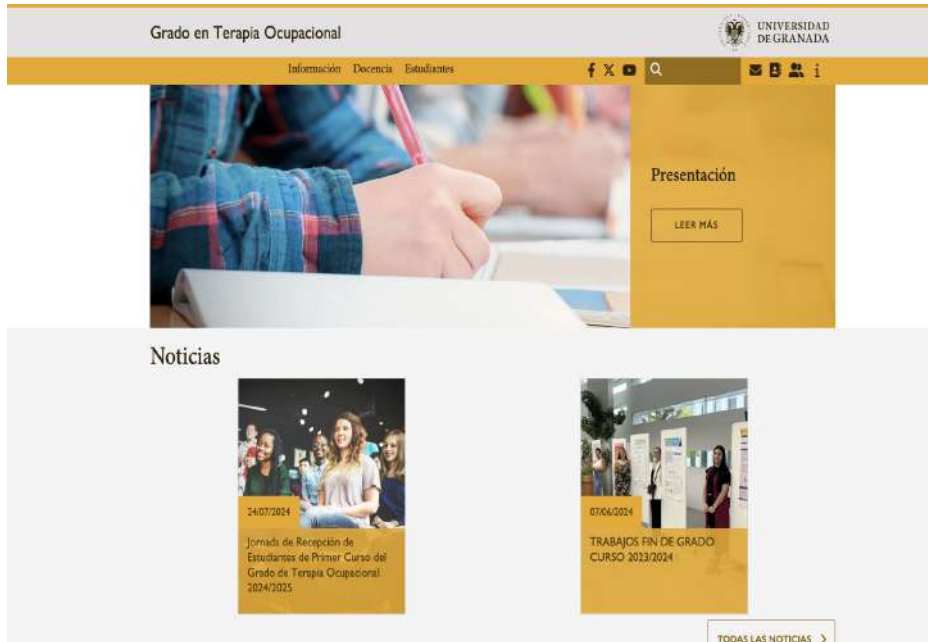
Grado en Terapia Ocupacional

UNIVERSIDAD DE GRANADA

Información Docencia Estudiantes

Presentación

LEER MÁS

Noticias

24/07/2024

Jornada de Recepción de Estudiantes de Primer Curso del Grado de Terapia Ocupacional 2024/2025

07/06/2024

TRABAJOS FIN DE GRADO CURSO 2023/2024

TODAS LAS NOTICIAS